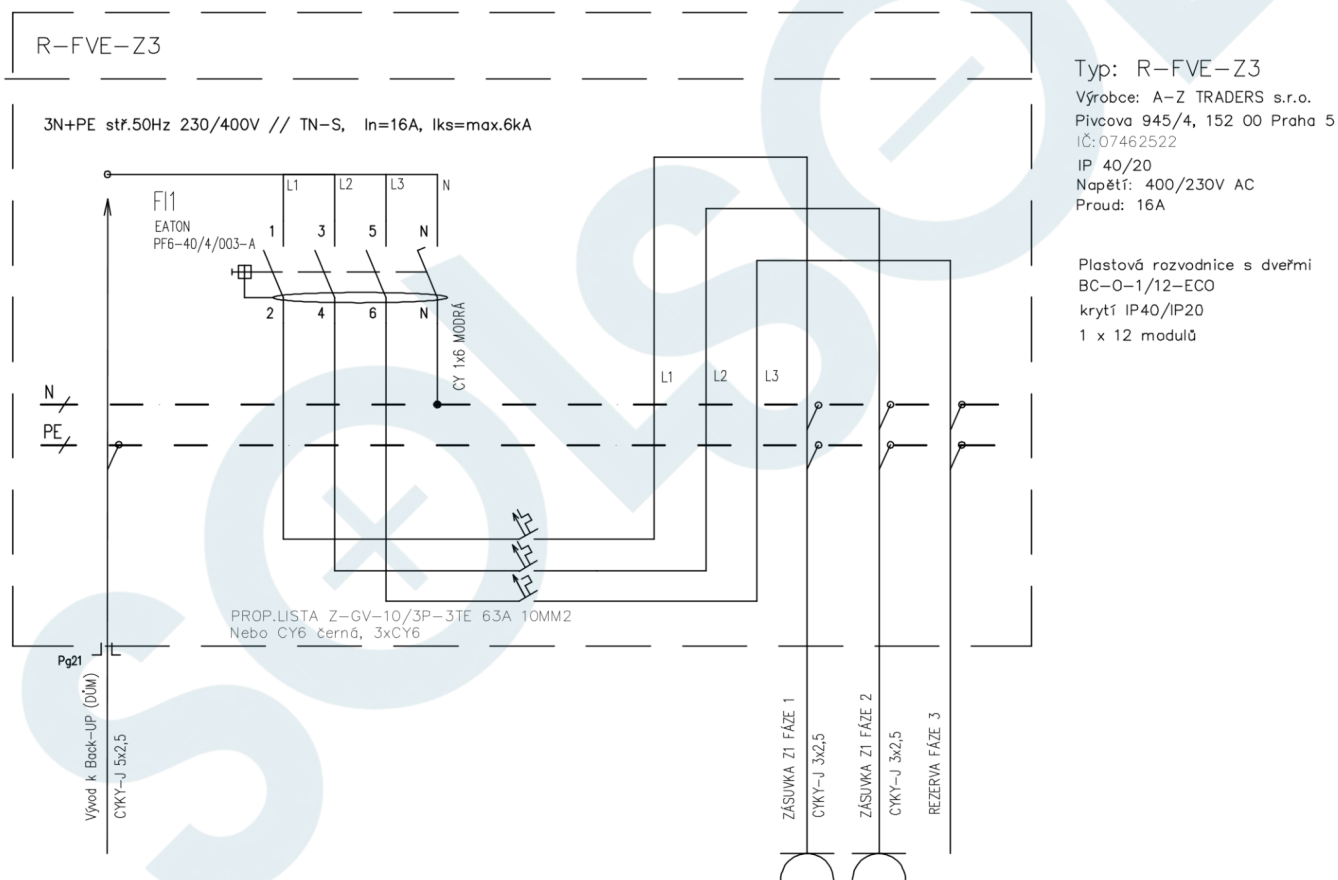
R–FVE–Z3

3N+PE stř.50Hz 230/400V // TN–S, In=16A, Iks=max.6kA

FI1
EATON
PF6–40/4/003–A

L1 L2 L3 N
1 3 5 N
2 4 6 N

CY 1x6 MODRÁ

L1 L2 L3

N
PE

PROP.LISTA Z–GV–10/3P–3TE 63A 10MM2
Nebo CY6 černá, 3xCY6

Pg21

Vývod k Back–UP (DŮM)
CYKY–J 5x2,5

ZÁSUVKA Z1 FÁZE 1
CYKY–J 3x2,5
ZÁSUVKA Z1 FÁZE 2
CYKY–J 3x2,5
REZERVA FÁZE 3

Typ: R–FVE–Z3
Výrobce: A–Z TRADERS s.r.o.
Pivcova 945/4, 152 00 Praha 5
IČ: 07462522
IP 40/20
Napětí: 400/230V AC
Proud: 16A

Plastová rozvodnice s dveřmi
BC–O–1/12–ECO
krytí IP40/IP20
1 x 12 modulů